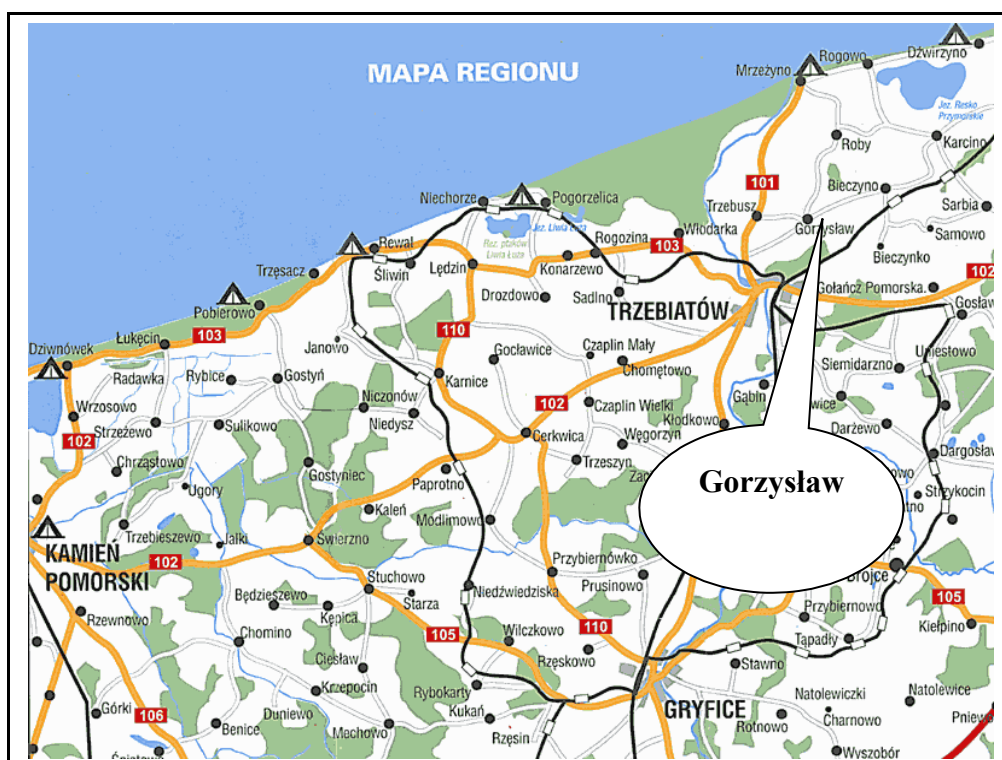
MAPA REGIONU

Gorzysław

Rogowo
Dźwirzyno
Mrzeżyno
Jez. Resko Przymorskie
Roby
Karcino
101
Bieczyno
Trzebusz
Sarbia
Gorzysław
Samowo
Włodarka
Bieczynko
102
Gołańcz Pomorska
Gosław
Pogorzelica
Niechorze
Jez. Liwia Łuża
Rogozina
103
Rez. ptaków Liwia Łuża
Rewal
Śliwin
Lędzin
Konarzewo
Trzęsacz
Drozdowo
Sadlno
TRZEBIATÓW
Pobierowo
Łukęcin
103
Janowo
110
Dziwnówek
Gocławice
Czaplin Mały
Unieście
Siemidarzno
Radawka
Rybice
Gostyń
Karnice
Chomętowo
Niczonów
Wrzosowo
Gąbin
102
Czaplin Wielki
Kłodkowo
Strzeżewo
Sulikowo
Niedysz
102
Cerkwica
Węgorzyn
Darżewo
Dargosław
Chrząstowo
Trzeszyn
Gostyniec
Paprotno
Strzykocin
Ugory
Kaleń
Modlimowo
Trzebieszewo
Jałki
KAMIEŃ POMORSKI
102
Świerzno
Przybiernówko
Prusinowo
Brojce
Stuchowo
Niedźwiedziska
Będzieszewo
Starza
Przybiernowo
105
Rzewnowo
Kępica
Kiełpino
105
Wilczkowo
110
Chomino
Ciesław
Tąpadły
Rzęskowo
Stawno
Krzepocin
Natolewiczki
Natolewice
Górki
106
Rybokarty
GRYFICE
Duniewo
Kukań
Benice
Rotnowo
Charnowo
Pniewo
Machowo
Rzęsin
Wyszobór
Świętowo